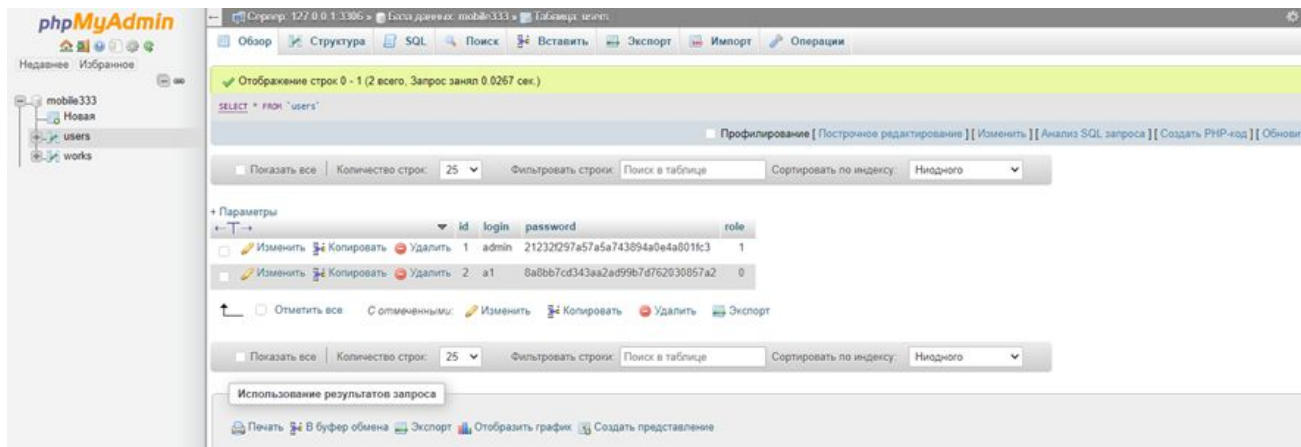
phpMyAdmin

Недавнее Избранное

mobile333
Новая
users
works

Сервер: 127.0.0.1:3306 » База данных: mobile333 » Таблица: users

Обзор Структура SQL Поиск Вставить Экспорт Импорт Операции

Отображение строк 0 - 1 (2 всего, Запрос занял 0.0267 сек.)

SELECT * FROM `users`

Профилирование [ Построчное редактирование ] [ Изменить ] [ Анализ SQL запроса ] [ Создать PHP-код ] [ Обнови

Показать все | Количество строк: 25 Фильтровать строки: Поиск в таблице Сортировать по индексу: Ниодного

+ Параметры

| | id | login | password | role |
|---|---|---|---|---|
| Изменить Копировать Удалить | 1 | admin | 21232f297a57a5a743894a0e4a801fc3 | 1 |
| Изменить Копировать Удалить | 2 | a1 | 8a8bb7cd343aa2ad99b7d762030857a2 | 0 |

Отметить все С отмеченными: Изменить Копировать Удалить Экспорт

Показать все | Количество строк: 25 Фильтровать строки: Поиск в таблице Сортировать по индексу: Ниодного

Использование результатов запроса

Печать В буфер обмена Экспорт Отобразить график Создать представление